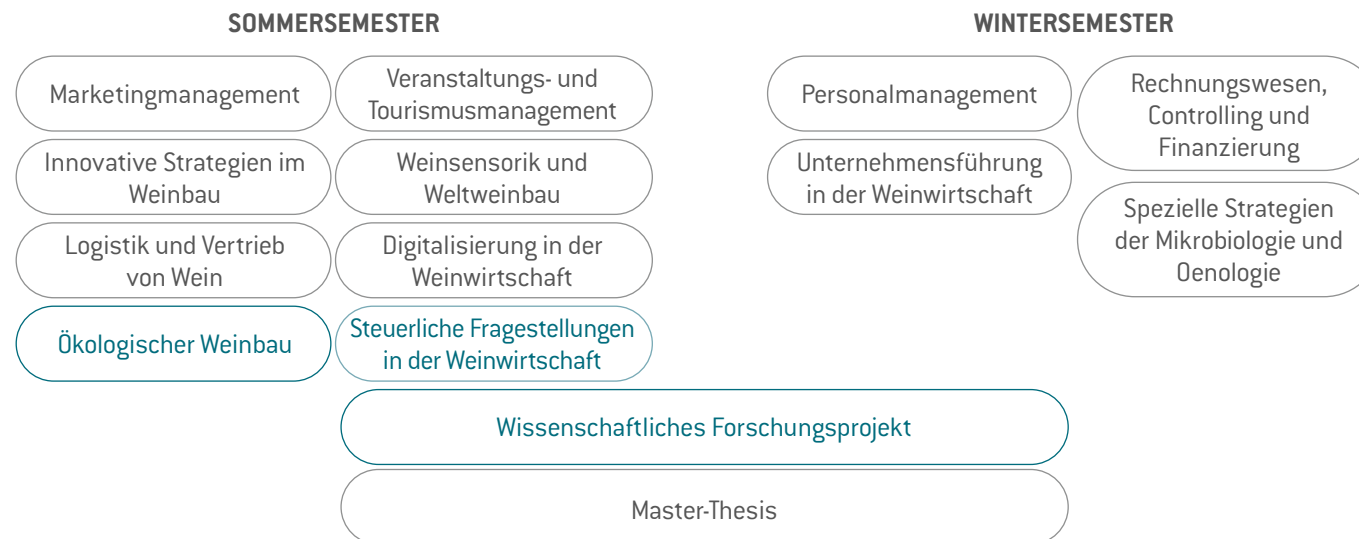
SOMMERSEMESTER

Marketingmanagement

Veranstaltungs- und Tourismusmanagement

Innovative Strategien im Weinbau

Weinsensorik und Weltweinbau

Logistik und Vertrieb von Wein

Digitalisierung in der Weinwirtschaft

Ökologischer Weinbau

Steuerliche Fragestellungen in der Weinwirtschaft

WINTERSEMESTER

Personalmanagement

Rechnungswesen, Controlling und Finanzierung

Unternehmensführung in der Weinwirtschaft

Spezielle Strategien der Mikrobiologie und Oenologie

Wissenschaftliches Forschungsprojekt

Master-Thesis